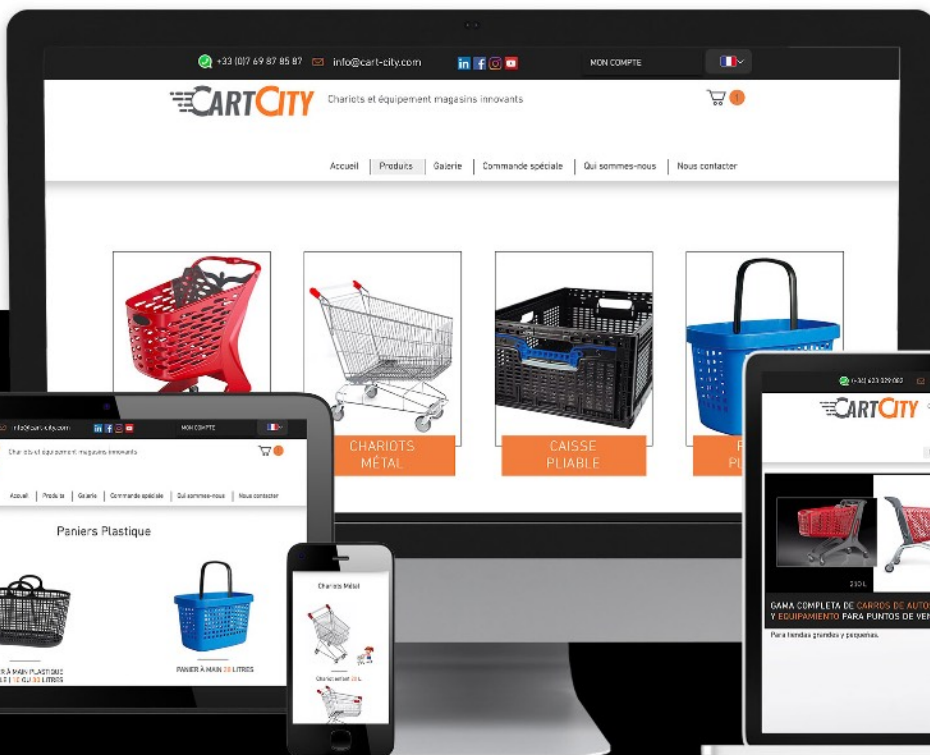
+33 (0)7 69 87 85 87 info@cart-city.com MON COMPTE

CARTCITY Chariots et équipement magasins innovants

Accueil | Produits | Galerie | Commande spéciale | Qui sommes-nous | Nous contacter

CHARIOTS MÉTAL

CAISSE PLIABLE

P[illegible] PL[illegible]

info@cart-city.com MON COMPTE

Chariots et équipement magasins innovants

Accueil | Produits | Galerie | Commande spéciale | Qui sommes-nous | Nous contacter

Paniers Plastique

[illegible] À MAIN PLASTIQUE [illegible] OU 33 LITRES

PANIER À MAIN 28 LITRES

Chariots Métal

Chariot métal 28 L

(+34) 623 329 083

CARTCITY

210 L

GAMA COMPLETA DE CARROS DE AUTO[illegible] Y EQUIPAMIENTO PARA PUNTOS DE VEN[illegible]

Para tiendas grandes y pequeñas.